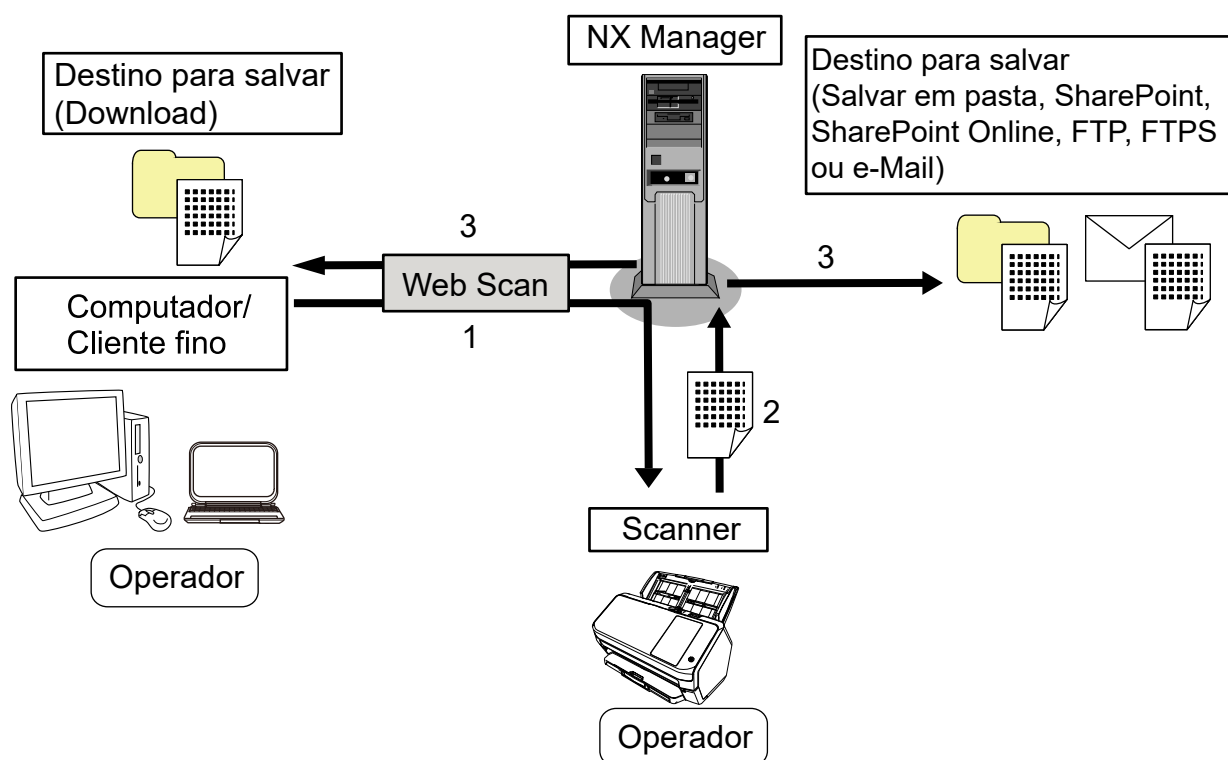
NX Manager

Destino para salvar
(Download)

Destino para salvar
(Salvar em pasta, SharePoint, SharePoint Online, FTP, FTPS ou e-Mail)

3

Web Scan

3

Computador/
Cliente fino

1

2

Scanner

Operador

Operador